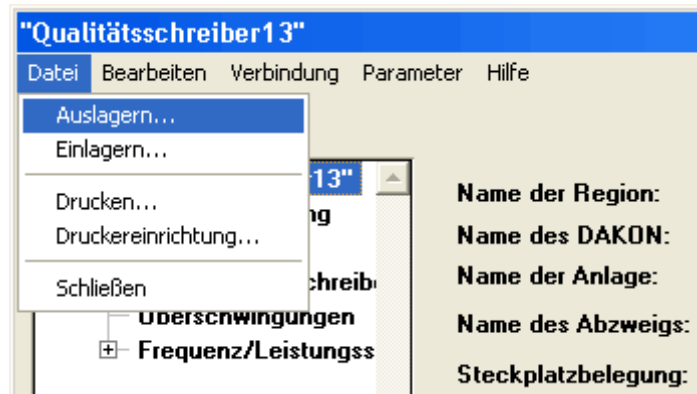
"Qualitätsschreiber13"

Datei Bearbeiten Verbindung Parameter Hilfe

Auslagern...
Einlagern...
Drucken...
Druckereinrichtung...
Schließen

13"
ng
chreib
Überschwingungen
Frequenz/Leistungss

Name der Region:
Name des DAKON:
Name der Anlage:
Name des Abzweigs:
Steckplatzbelegung: